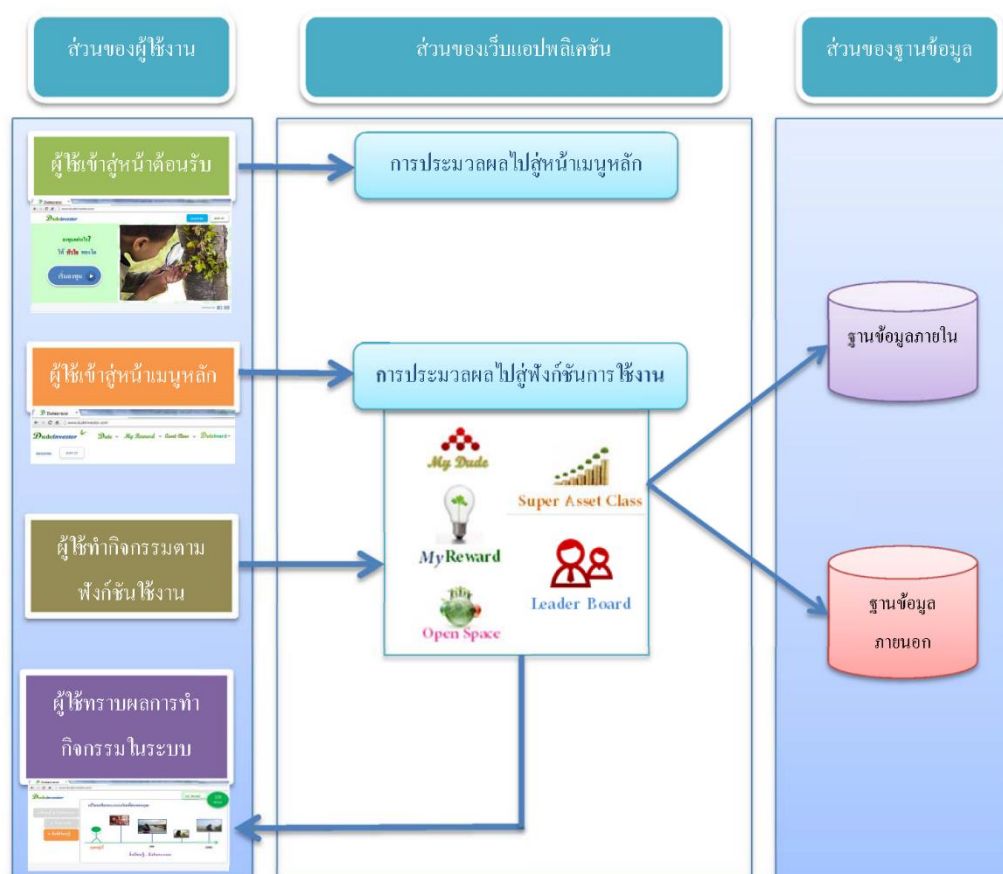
ส่วนของผู้ใช้งาน

ส่วนของเว็บแอปพลิเคชัน

ส่วนของฐานข้อมูล

ผู้ใช้เข้าสู่หน้าต้อนรับ

การประมวลผลไปสู่หน้าเมนูหลัก

ผู้ใช้เข้าสู่หน้าเมนูหลัก

การประมวลผลไปสู่ฟังก์ชันการใช้งาน

My Dude

Super Asset Class

MyReward

Leader Board

Open Space

ฐานข้อมูลภายใน

ผู้ใช้ทำกิจกรรมตามฟังก์ชันใช้งาน

ฐานข้อมูลภายนอก

ผู้ใช้ทราบผลการทำกิจกรรมในระบบ